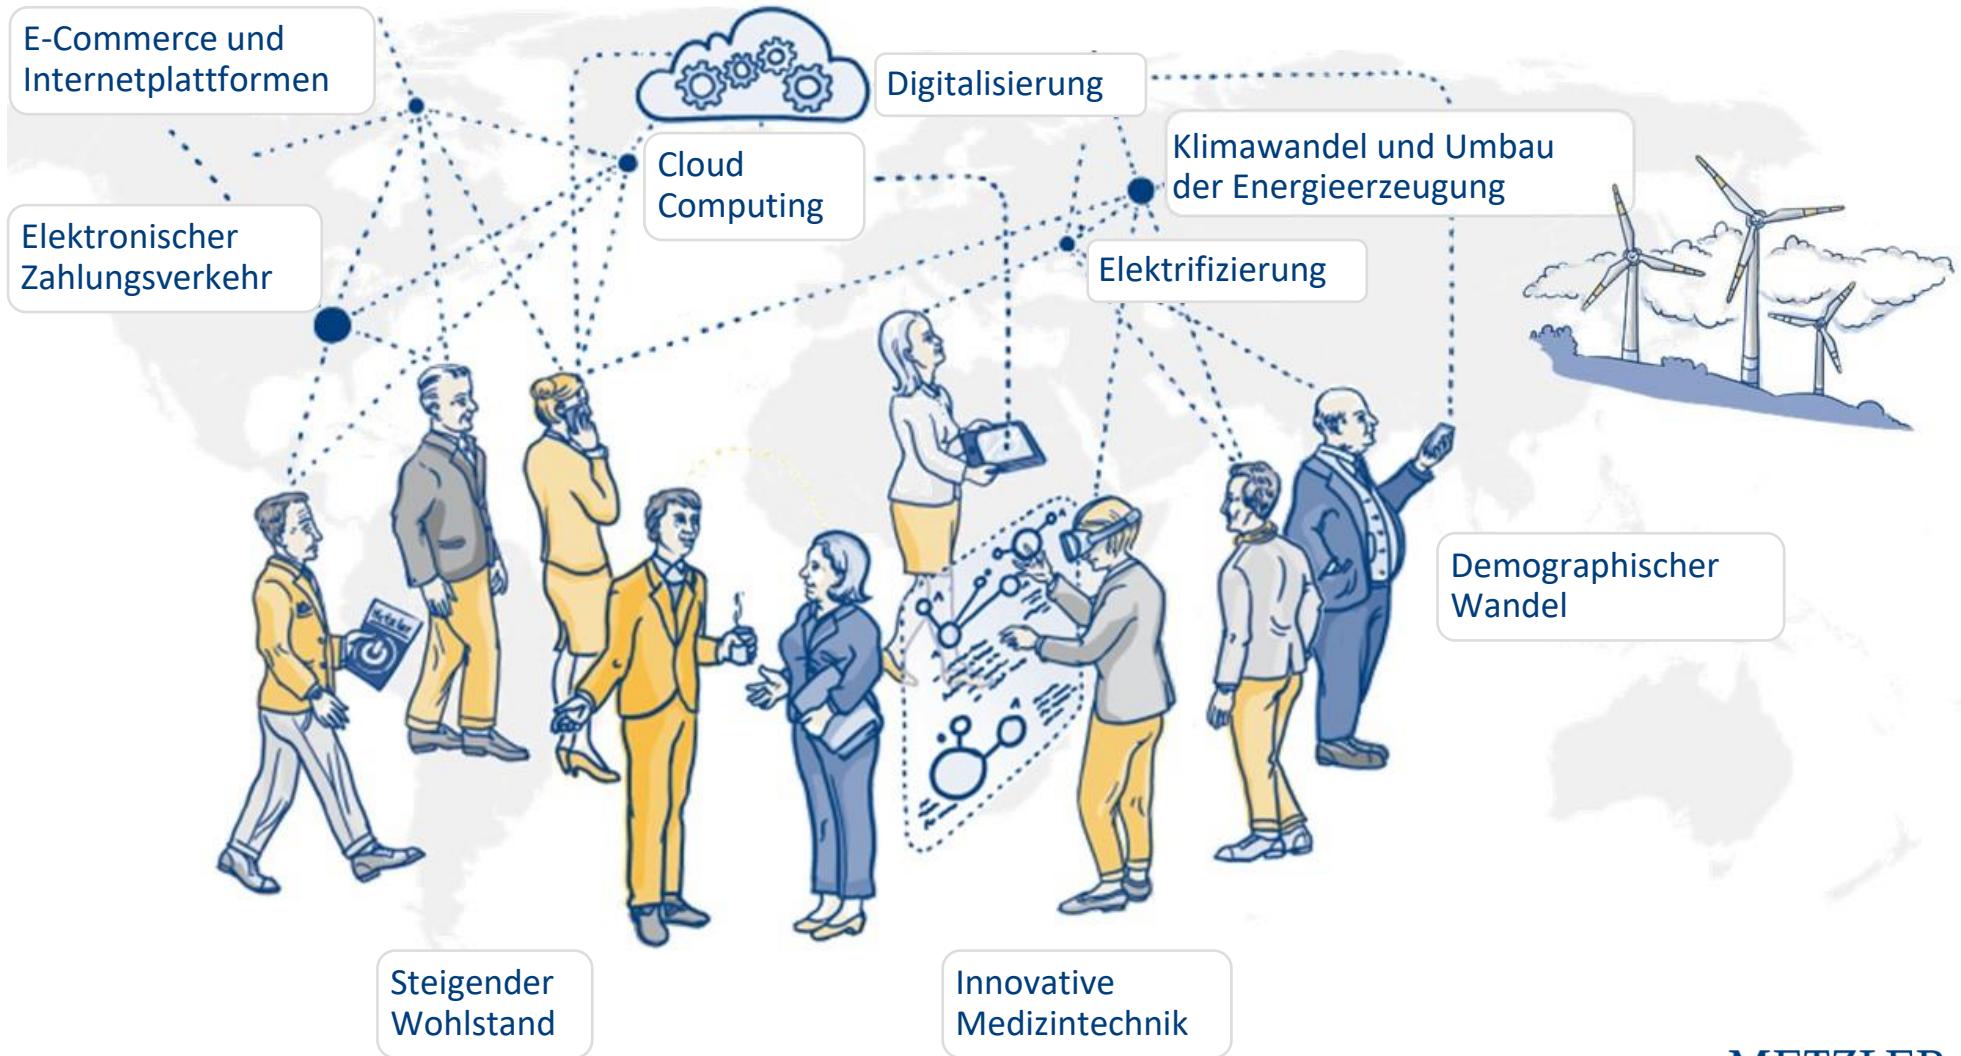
E-Commerce und Internetplattformen

Cloud Computing

Digitalisierung

Klimawandel und Umbau der Energieerzeugung

Elektronischer Zahlungsverkehr

Elektrifizierung

Demographischer Wandel

Steigender Wohlstand

Innovative Medizintechnik

Metzler

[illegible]